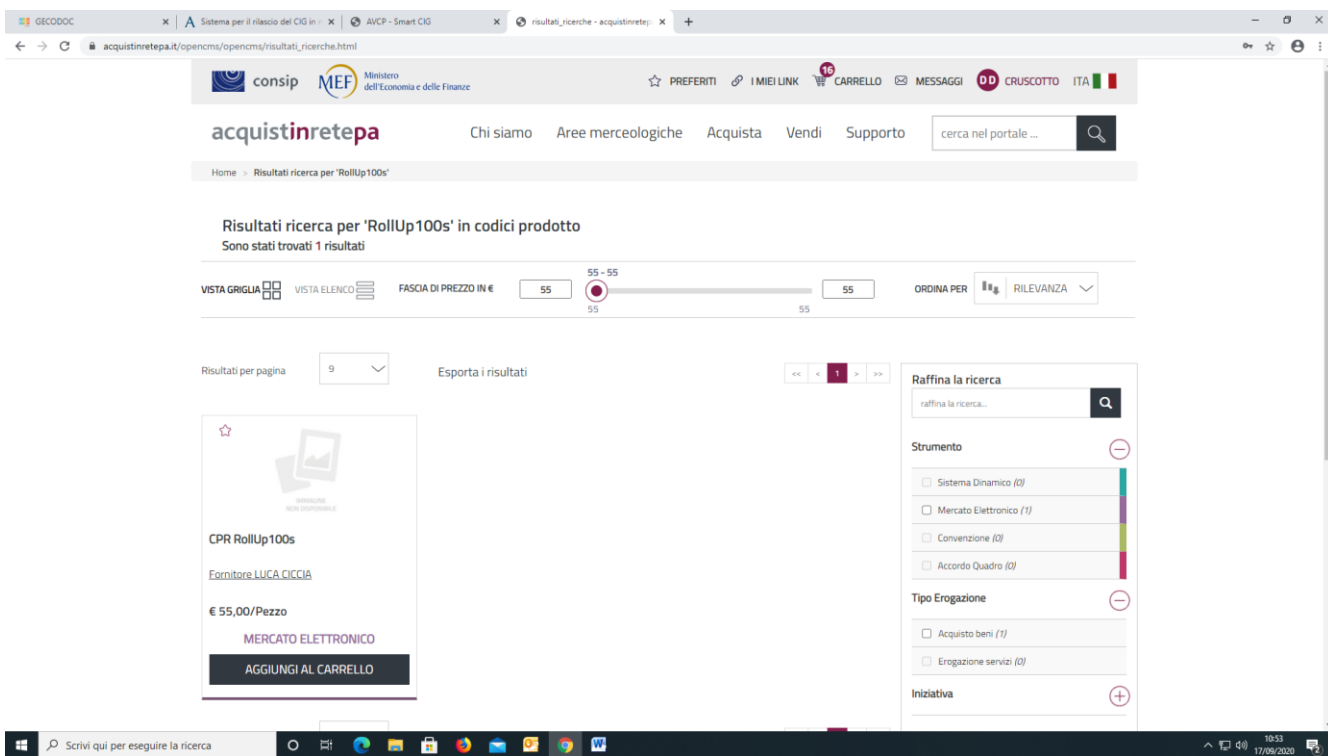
GECODOC
Sistema per il rilascio del CIG in
AVCP - Smart CIG
risultati_ricerche - acquistinretep

acquistinretepa.it/opencms/opencms/risultati_ricerche.html

consip
MEF Ministero dell'Economia e delle Finanze

PREFERITI I MIEI LINK 16 CARRELLO MESSAGGI DD CRUSCOTTO ITA

acquistinretepa
Chi siamo Aree merceologiche Acquista Vendi Supporto cerca nel portale ...

Home > Risultati ricerca per 'RollUp100s'

Risultati ricerca per 'RollUp100s' in codici prodotto
Sono stati trovati 1 risultati

VISTA GRIGLIA VISTA ELENCO FASCIA DI PREZZO IN € 55 55 - 55 55 55 55 ORDINA PER RILEVANZA

Risultati per pagina 9
Esporta i risultati
<< < 1 > >>

IMMAGINE NON DISPONIBILE
CPR RollUp100s
Fornitore LUCA CICCIA
€ 55,00/Pezzo
MERCATO ELETTRONICO
AGGIUNGI AL CARRELLO

Raffina la ricerca
raffina la ricerca...
Strumento
Sistema Dinamico (0)
Mercato Elettronico (1)
Convenzione (0)
Accordo Quadro (0)
Tipo Erogazione
Acquisto beni (1)
Erogazione servizi (0)
Iniziativa

Scrivi qui per eseguire la ricerca
10:53
17/09/2020